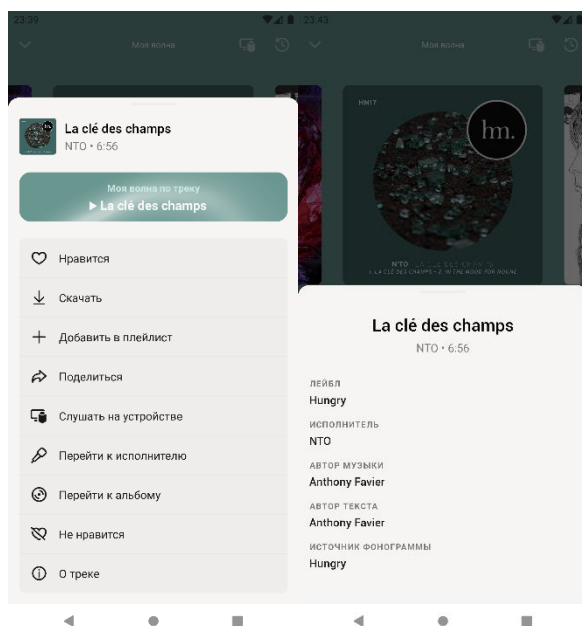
23:39

Моя волна

La clé des champs
NTO • 6:56

Моя волна по треку
▶ La clé des champs

Нравится
Скачать
Добавить в плейлист
Поделиться
Слушать на устройстве
Перейти к исполнителю
Перейти к альбому
Не нравится
О треке

23:43

Моя волна

HM17
hm.
NTO
1. LA CLÉ DES CHAMPS · 2. IN THE MOOD FOR ROUND

La clé des champs
NTO • 6:56

ЛЕЙБЛ
Hungry

ИСПОЛНИТЕЛЬ
NTO

АВТОР МУЗЫКИ
Anthony Favier

АВТОР ТЕКСТА
Anthony Favier

ИСТОЧНИК ФОНОГРАММЫ
Hungry